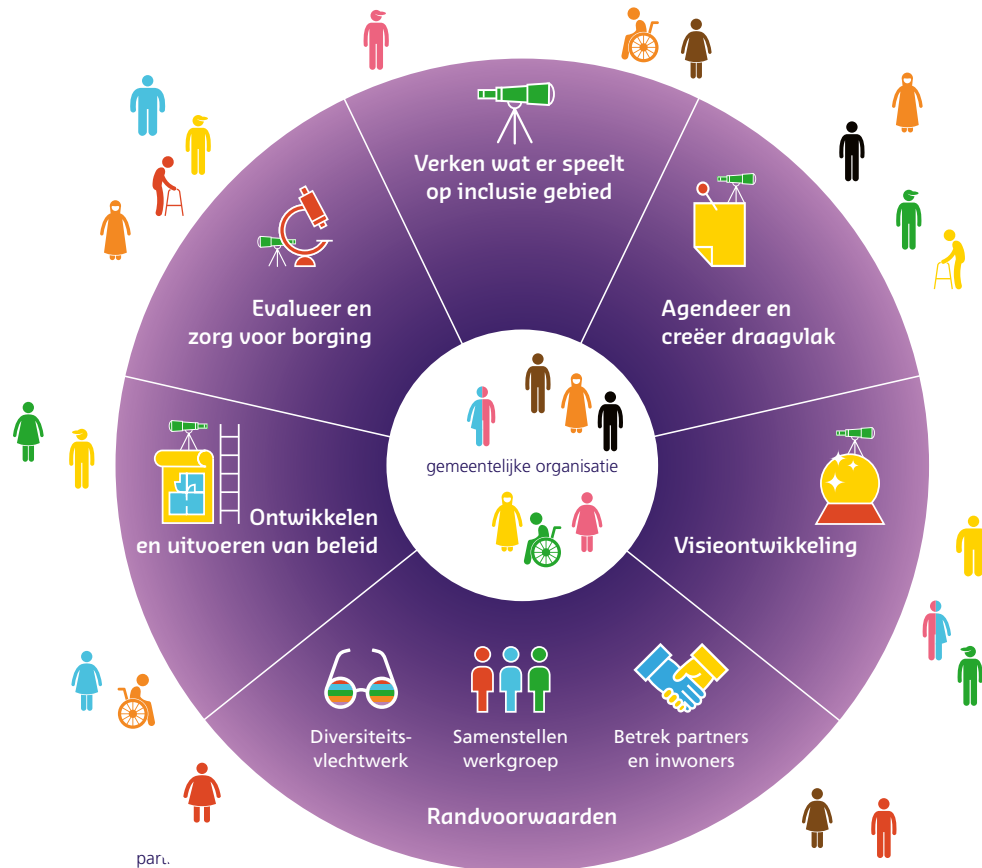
Verken wat er speelt op inclusie gebied

Agendeer en creëer draagvlak

Visieontwikkeling

Evalueer en zorg voor borging

Ontwikkelen en uitvoeren van beleid

gemeentelijke organisatie

Diversiteitsvlechtwerk

Samenstellen werkgroep

Betrek partners en inwoners

Randvoorwaarden

part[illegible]